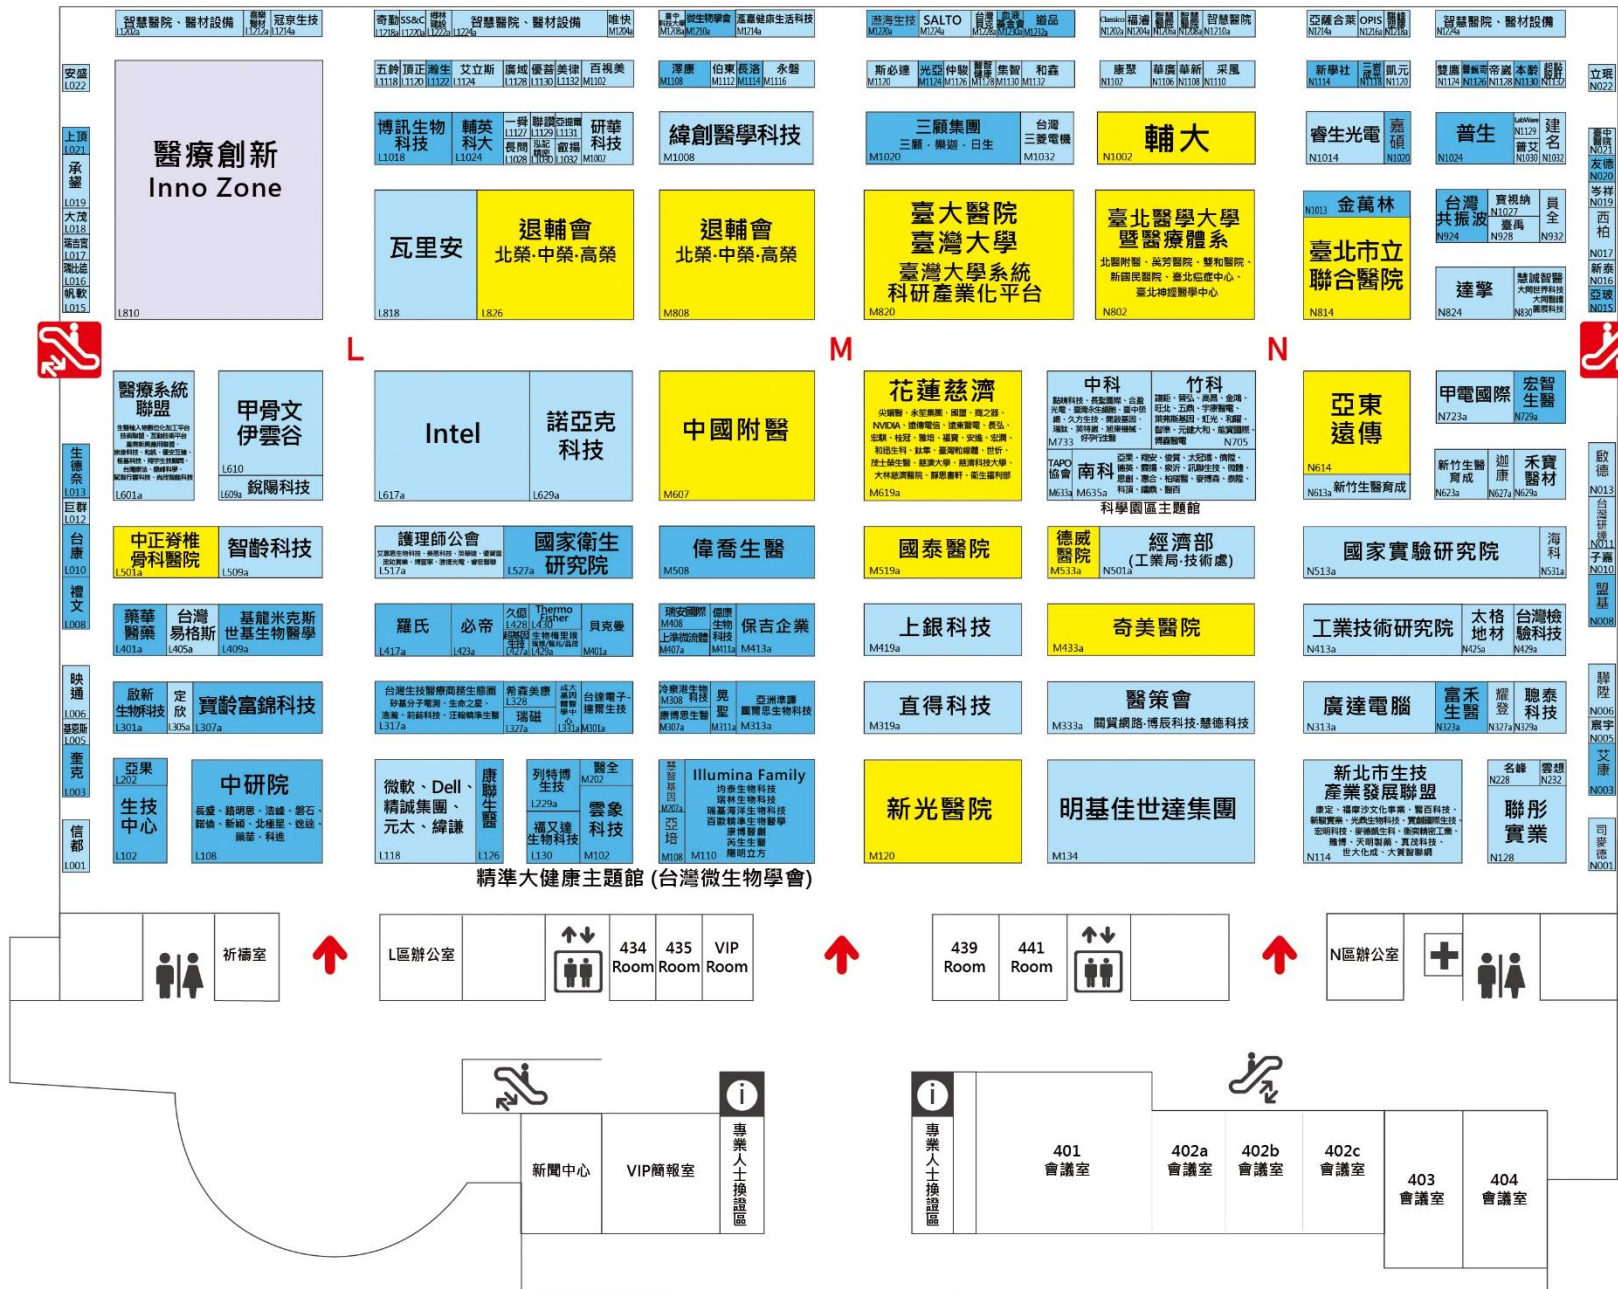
智慧醫院、醫材設備 L1202a 冠京生技 L1212a L1214a
奇勤 SS&C L1218a L1220a L1222a L1224a 智慧醫院、醫材設備 唯快 M1204a
微生物學會 M1208a M1210a 滙嘉健康生活科技 M1214a
瀚海生技 M1220a SALTO M1224a M1228a M1230a M1232a 遊品
Classico 福滿 N1202a N1204a N1206a N1208a 智慧醫院 N1210a
亞蘊合萊 N1214a OPIS N1216a N1218a
智慧醫院、醫材設備 N1224a

安盛 L022
上頂 L021
承鋆 L019
大茂 L018
瑞吉寶 L017
瑞比德 L016
帆歡 L015

醫療創新
Inno Zone
L810

五餘 頂正 瀚生 艾立斯 廣域 優善 美律 百視美
L1118 L1120 L1122 L1124 L1128 L1130 L1132 M1102
澤康 M1108 伯東 長洛 M1112 M1114 永磐 M1116
斯必達 M1120 光亞 仲駿 M1124 M1126 集智 和鑫 M1128 M1130 M1132
康聚 N1102 華鷹 華新 N1106 N1108 采風 N1110
新學社 N1114 三晃 N1118 凱元 N1120
雙鷹 帝濶 本創 N1124 N1126 N1128 N1130 N1132
立瑪 N022

博訊生物科技 L1018
輔英科大 L1024
L1127 L1129 L1131 長閎 L1028 L1030 L1032 徽揚
研華科技 M1002
緯創醫學科技 M1008
三顧集團 三顧・樂迦・日生 M1020
台灣三菱電機 M1032
輔大 N1002
睿生光電 N1014
嘉碩 N1020
普生 N1024 N1129 普艾 N1030 N1032 建名
N021
友德 N020
岑祥 N019
西柏 N017
新泰 N016
亞驍 N015

瓦里安 L818
退輔會 北榮‧中榮‧高榮 L826
退輔會 北榮‧中榮‧高榮 M808
臺大醫院 臺灣大學 臺灣大學系統科研產業化平台 M820
臺北醫學大學暨醫療體系 北醫附醫、萬芳醫院、雙和醫院、新國民醫院、臺北癌症中心、臺北神經醫學中心 N802
N1013 金萬林
臺北市立聯合醫院 N814
台灣共振波 N924 實視納 N1027 臺禹 N928 員全 N932
達擎 N824 慧誠智醫 N830

L
M
N

醫療系統聯盟 L601a
甲骨文 伊雲谷 L610
L609a 銳陽科技
Intel L617a
諾亞克科技 L629a
中國附醫 M607
花蓮慈濟 M619a
中科 M733
竹科 N705
TAPO協會 南科 M633a M635a
科學園區主題館
亞東遠傳 N614
N613a 新竹生醫育成
甲電國際 N723a
宏智生醫 N729a
新竹生醫育成 N623a 迦康 N627a 禾寶醫材 N629a

生德奈 L013
巨群 L012
台康 L010
禮文 L008
映通 L006
環亞斯 L005
奎克 L003
信都 L001

中正脊椎骨科醫院 L501a
智齡科技 L509a
護理師公會 L517a
國家衛生研究院 L527a
偉喬生醫 M508
國泰醫院 M519a
德威醫院 M533a
經濟部(工業局‧技術處) N501a
國家實驗研究院 N513a
海科 N531a

藥華醫藥 L401a
台灣易格斯 L405a
基龍米克斯 世基生物醫學 L409a
羅氏 L417a
必帝 L423a
久億 L428 Thermo Fisher L430
貝克曼 M401a
瑞安國際 M408 上準微流體 M407a M411a
保吉企業 M413a
上銀科技 M419a
奇美醫院 M433a
工業技術研究院 N413a
太格地材 N425a
台灣檢驗科技 N429a

啟新生物科技 L301a
定欣 L305a
寶齡富錦科技 L307a
台灣生技醫療商務生態圈 L317a
希森美康 L328
瑞磁 L327a
L331a M301a 台達電子 達爾生技
冷凍港生物科技 M308 康得思生醫 M307a
晃聖 M311a
亞洲準譯 圖爾思生物科技 M313a
直得科技 M319a
醫策會 M333a 關貿網路‧博辰科技‧慧德科技
廣達電腦 N313a
富禾生醫 N323a
耀登 N327a
聰泰科技 N329a
聯陞 N006
震宇 N005
艾康 N003
司麥德 N001
啟德 N013
台灣研達 N011
子喬 N010
盟基 N008

亞果 L202
生技中心 L102
中研院 L108
微軟、Dell、精誠集團、元太、緯謙 L118
康聯生醫 L126
列特博生技 L229a
福又達生物科技 L130
醫全 M202
雲象科技 M102
M207a 亞培 M108
Illumina Family M110
新光醫院 M120
明基佳世達集團 M134
新北市生技產業發展聯盟 N114
名峰 N228 雲想 N232
聯彤實業 N128

精準大健康主題館(台灣微生物學會)

祈禱室
L區辦公室
434 Room
435 Room
VIP Room
439 Room
441 Room
N區辦公室

新聞中心
VIP簡報室
專業人士換證區
專業人士換證區
401 會議室
402a 會議室
402b 會議室
402c 會議室
403 會議室
404 會議室